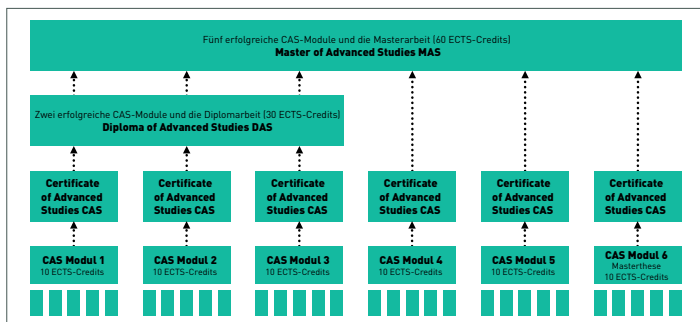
Fünf erfolgreiche CAS-Module und die Masterarbeit (60 ECTS-Credits)
**Master of Advanced Studies MAS**

Zwei erfolgreiche CAS-Module und die Diplomarbeit (30 ECTS-Credits)
**Diploma of Advanced Studies DAS**

**Certificate of Advanced Studies CAS**

**Certificate of Advanced Studies CAS**

**Certificate of Advanced Studies CAS**

**Certificate of Advanced Studies CAS**

**Certificate of Advanced Studies CAS**

**Certificate of Advanced Studies CAS**

**CAS Modul 1**
10 ECTS-Credits

**CAS Modul 2**
10 ECTS-Credits

**CAS Modul 3**
10 ECTS-Credits

**CAS Modul 4**
10 ECTS-Credits

**CAS Modul 5**
10 ECTS-Credits

**CAS Modul 6**
Masterthese
10 ECTS-Credits